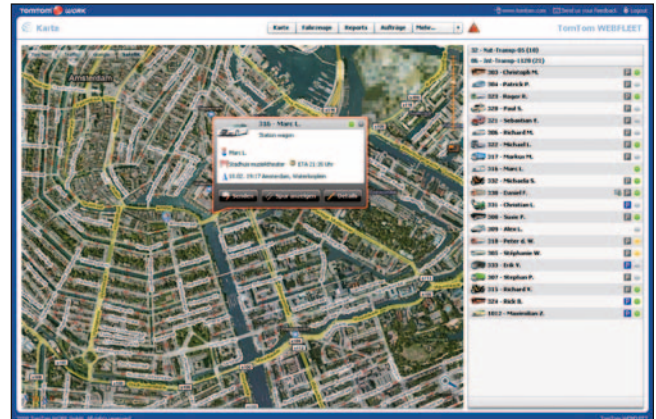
TomTom WORK

Karte

Karte | Fahrzeuge | Reports | Aufträge | Mehr...

TomTom WEBFLEET

Amsterdam

316 - Marc L.

Station wagon

Marc L.

Stadhuis-muziektheater

ETA 21:30 Uhr

10.02. 19:17 Amsterdam, Waterlooplein

Details

37 - Vul-Tramp-05 (19)

06 - Int-Tramp-1520 (21)

303 - Christoph M.

304 - Patrick P.

325 - Roger H.

328 - Paul S.

321 - Sebastian F.

306 - Richard M.

322 - Michael L.

317 - Markus M.

316 - Marc L.

332 - Michaela B.

338 - Daniel F.

331 - Christian L.

206 - Susie P.

309 - Alex L.

318 - Peter d. W.

305 - Stéphanie W.

310 - Erik K.

307 - Stephan P.

315 - Richard K.

324 - Rick B.

1012 - Maximilian Z.